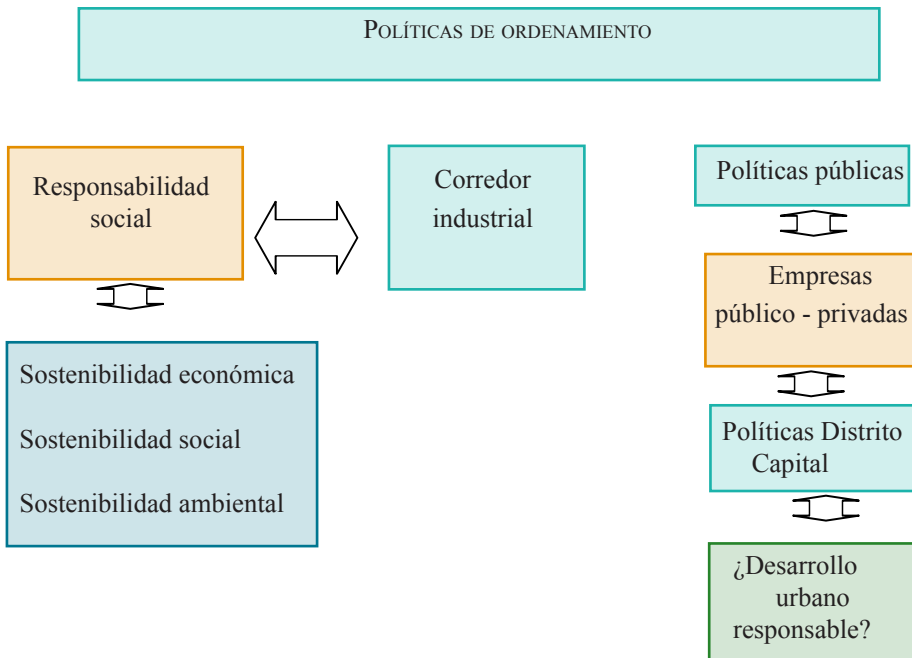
Políticas de ordenamiento

Responsabilidad social

Corredor industrial

Políticas públicas

Empresas público - privadas

Sostenibilidad económica

Sostenibilidad social

Sostenibilidad ambiental

Políticas Distrito Capital

¿Desarrollo urbano responsable?